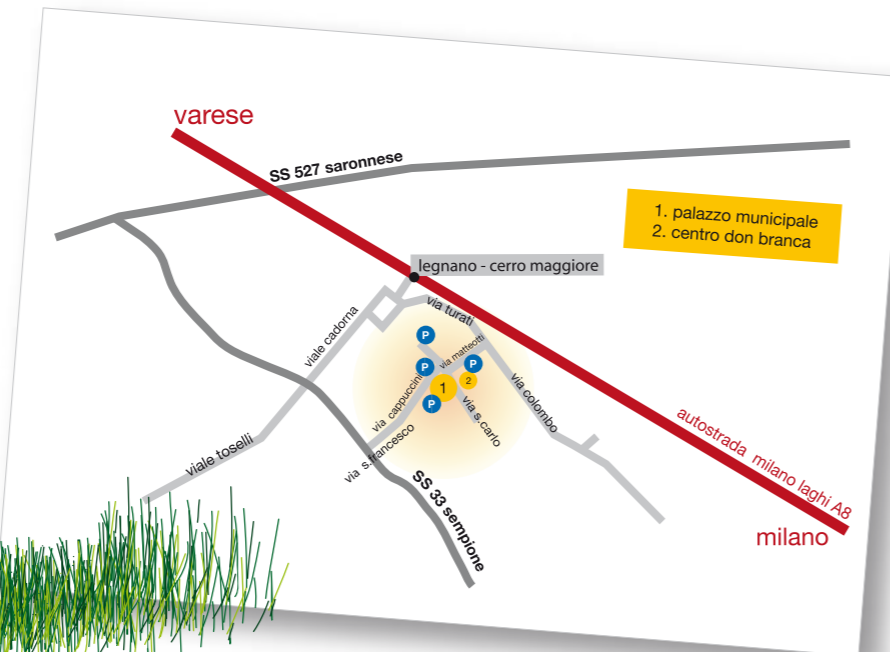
varese

SS 527 saronnese

1. palazzo municipale
2. centro don branca

legnano - cerro maggiore

via turati

viale cadorna

P

P

via matteotti

P

1

2

P

via cappuccini

via s.carlo

via colombo

via s.francesco

viale toselli

SS 33 sempione

autostrada milano laghi A8

milano